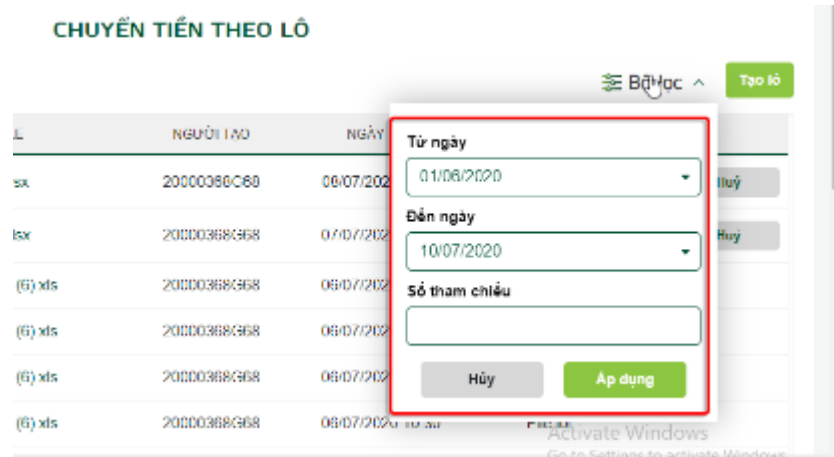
CHUYẾN TIỀN THEO LÔ

Bộ lọc ^

Tạo lô

| L | NGƯỜI TẠO | NGÀY |
|---|---|---|
| sx | 20000368G68 | 06/07/202 |
| lsx | 20000368G68 | 07/07/202 |
| (6).xls | 20000368G68 | 06/07/202 |
| (6).xls | 20000368G68 | 06/07/202 |
| (6).xls | 20000368G68 | 06/07/202 |
| (6).xls | 20000368G68 | 06/07/2020 10:30 |

Huỷ

Huỷ

Từ ngày

01/06/2020

Đến ngày

10/07/2020

Số tham chiếu

Hủy

Áp dụng

Activate Windows

Go to Settings to activate Windows